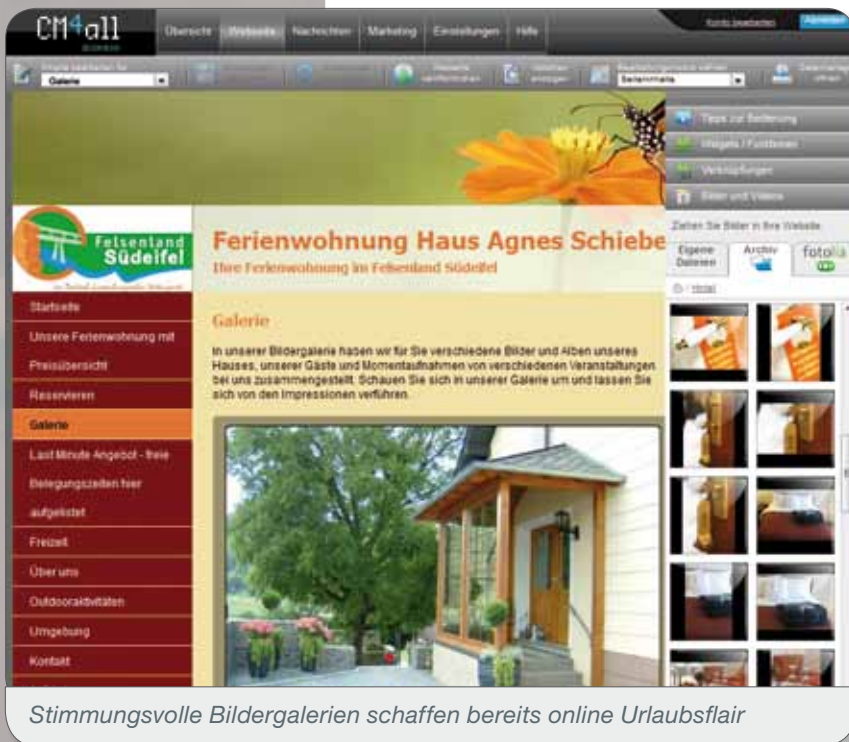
CM4all

Übersicht Webseite Nachrichten Marketing Einstellungen Hilfe

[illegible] Abmelden

Galerie

Seitenmodus

Tipps zur Bedienung

Widgets / Funktionen

Verknüpfungen

Bilder und Videos

Ziehen Sie Bilder in Ihre Website.

Eigene Dateien

Archiv

fotolia

Hotel

Felsenland Südeifel

Ferienwohnung Haus Agnes Schiebe

Ihre Ferienwohnung im Felsenland Südeifel

Startseite

Unsere Ferienwohnung mit

Preisübersicht

Reservieren

Galerie

Last Minute Angebot - freie

Belegungszeiten hier

aufgelistet

Freizeit

Über uns

Outdooraktivitäten

Umgebung

Kontakt

Galerie

In unserer Bildergalerie haben wir für Sie verschiedene Bilder und Alben unseres Hauses, unserer Gäste und Momentaufnahmen von verschiedenen Veranstaltungen bei uns zusammengestellt. Schauen Sie sich in unserer Galerie um und lassen Sie sich von den Impressionen verführen.

Stimmungsvolle Bildergalerien schaffen bereits online Urlaubsflair